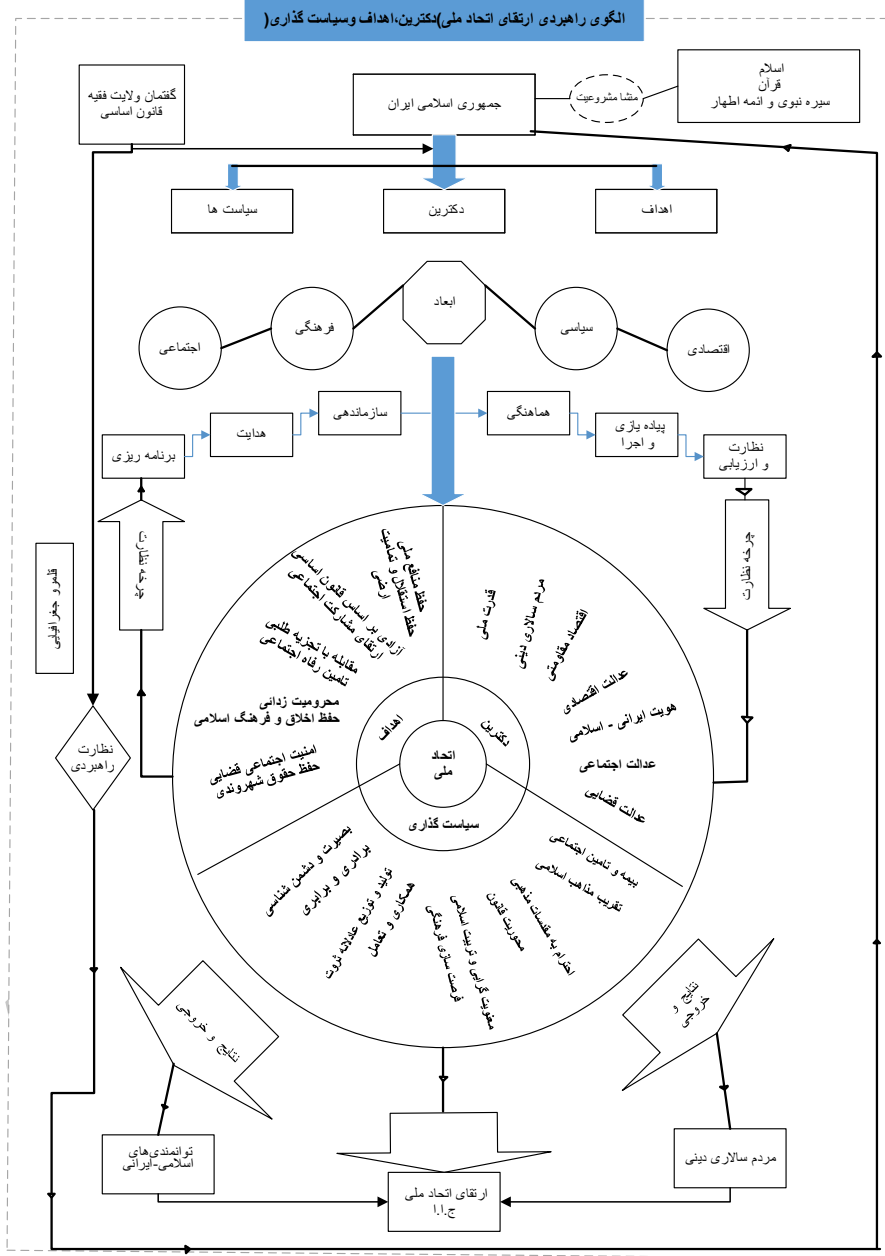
الگوی راهبردی ارتقای اتحاد ملی)دکترین،اهداف وسیاست گذاری(

گفتمان ولایت فقیه
قانون اساسی

جمهوری اسلامی ایران

منشا مشروعیت

اسلام
قرآن
سیره نبوی و ائمه اطهار

سیاست ها

دکترین

اهداف

اجتماعی

فرهنگی

ابعاد

سیاسی

اقتصادی

برنامه ریزی

هدایت

سازماندهی

هماهنگی

پیاده سازی
و اجرا

نظارت
و ارزیابی

چرخه نظارت

چرخه نظارت

قلمرو جغرافیایی

حفظ منافع ملی
حفظ استقلال و تمامیت ارضی
آزادی بر اساس قانون اساسی
ارتقای مشارکت اجتماعی
مقابله با تجزیه طلبی
تامین رفاه اجتماعی
محرومیت زدائی
حفظ اخلاق و فرهنگ اسلامی
امنیت اجتماعی قضایی
حفظ حقوق شهروندی

قدرت ملی
مردم سالاری دینی
اقتصاد مقاومتی
عدالت اقتصادی
هویت ایرانی - اسلامی
عدالت اجتماعی
عدالت قضایی

اهداف

دکترین

اتحاد
ملی

سیاست گذاری

بصیرت و دشمن شناسی
برادری و برابری
توازن و توزیع عادلانه ثروت
همکاری و تعامل
فرصت سازی فرهنگی
مقبولیت گرایی و تربیت اسلامی

بیمه و تامین اجتماعی
تقریب مذاهب اسلامی
احترام به مقدسات مذهبی
محوریت قانون

نظارت
راهبردی

نتایج و خروجی

نتایج و خروجی

توانمندی‌های
اسلامی-ایرانی

ارتقای اتحاد ملی
ج.ا.ا

مردم سالاری دینی